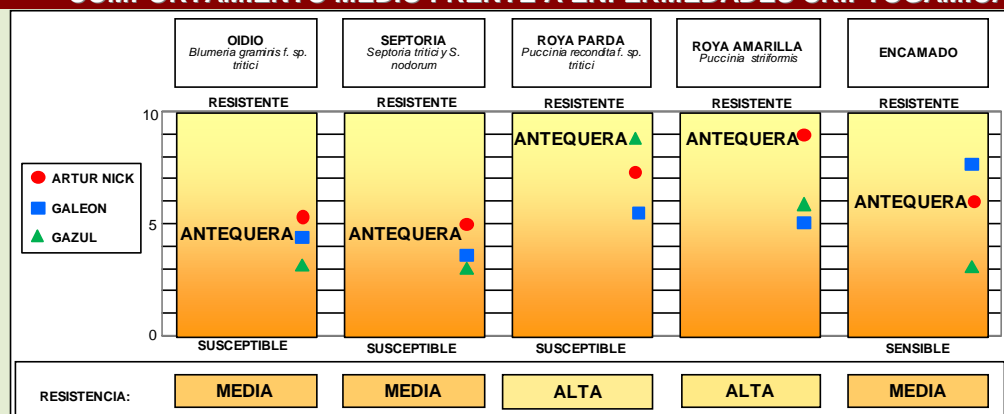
OIDIO
Blumeria graminis f. sp. tritici

SEPTORIA
Septoria tritici y S. nodorum

ROYA PARDA
Puccinia recondita f. sp. tritici

ROYA AMARILLA
Puccinia striiformis

ENCAMADO

RESISTENTE
RESISTENTE
RESISTENTE
RESISTENTE
RESISTENTE

10
5
0

ARTUR NICK
GALEON
GAZUL

ANTEQUERA
ANTEQUERA
ANTEQUERA
ANTEQUERA
ANTEQUERA

SUSCEPTIBLE
SUSCEPTIBLE
SUSCEPTIBLE
SENSIBLE

RESISTENCIA:
MEDIA
MEDIA
ALTA
ALTA
MEDIA